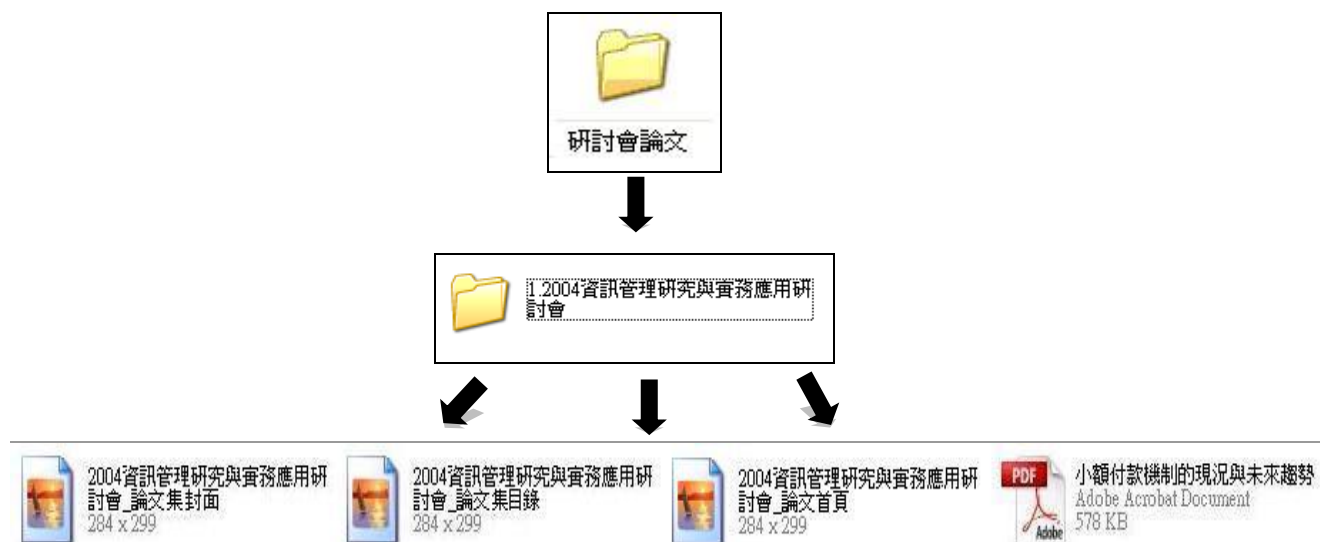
研討會論文

1.2004資訊管理研究與實務應用研討會

2004資訊管理研究與實務應用研討會_論文集封面
284 x 299

2004資訊管理研究與實務應用研討會_論文集目錄
284 x 299

2004資訊管理研究與實務應用研討會_論文首頁
284 x 299

PDF
小額付款機制的現況與未來趨勢
Adobe Acrobat Document
578 KB
Adobe